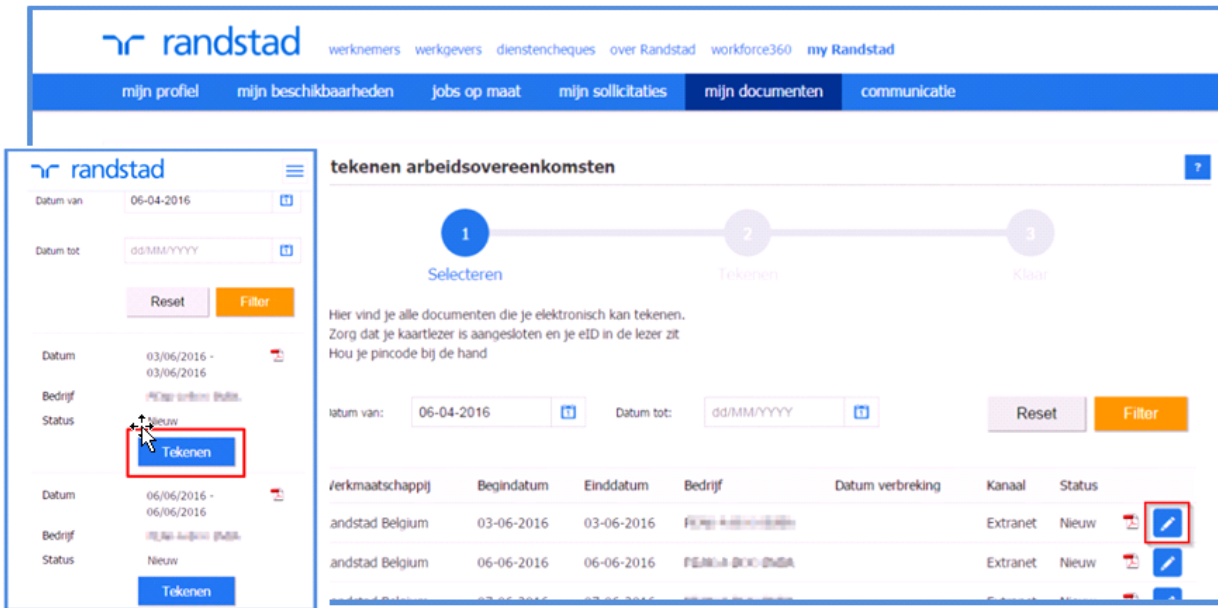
randstad

werknemers werkgevers dienstencheques over Randstad workforce360 my Randstad

mijn profiel mijn beschikbaarheden jobs op maat mijn sollicitaties mijn documenten communicatie

randstad

Datum van 06-04-2016

Datum tot dd/MM/YYYY

Reset Filter

Datum 03/06/2016 - 03/06/2016
Bedrijf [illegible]
Status Nieuw

Tekenen

Datum 06/06/2016 - 06/06/2016
Bedrijf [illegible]
Status Nieuw

Tekenen

tekenen arbeidsovereenkomsten

?

1 Selecteren
2 Tekenen
3 Klaar

Hier vind je alle documenten die je elektronisch kan tekenen.
Zorg dat je kaartlezer is aangesloten en je eID in de lezer zit
Hou je pincode bij de hand

Datum van: 06-04-2016 Datum tot: dd/MM/YYYY Reset Filter

| Verkmaatschappij | Begindatum | Einddatum | Bedrijf | Datum verbreking | Kanaal | Status | |
|---|---|---|---|---|---|---|---|
| Randstad Belgium | 03-06-2016 | 03-06-2016 | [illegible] | | Extranet | Nieuw | |
| Randstad Belgium | 06-06-2016 | 06-06-2016 | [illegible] | | Extranet | Nieuw | |
| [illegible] | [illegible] | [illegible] | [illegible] | | | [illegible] | |